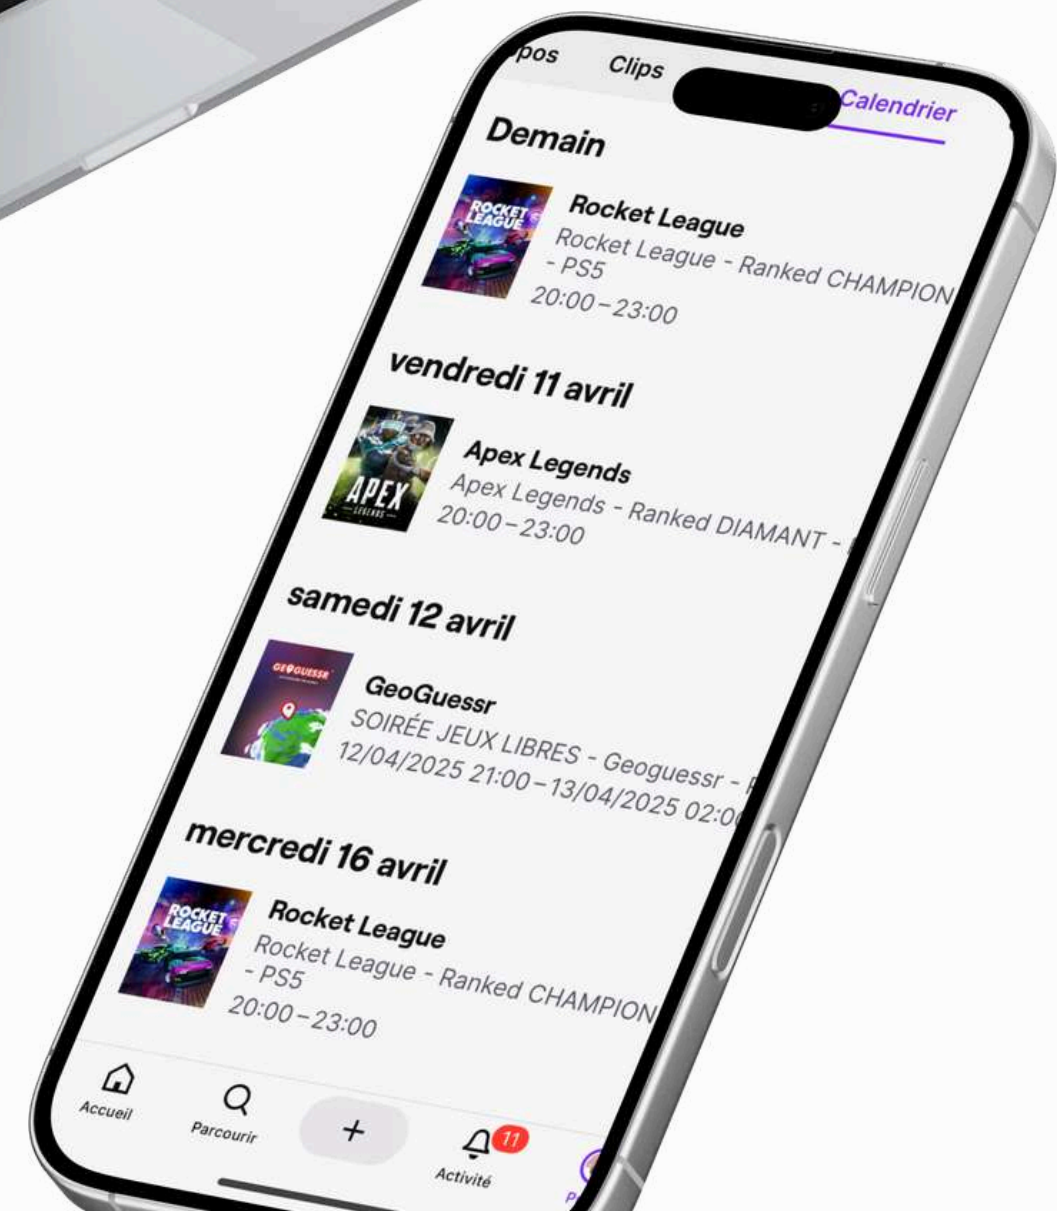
pos Clips Calendrier

Demain

ROCKET LEAGUE

Rocket League
Rocket League - Ranked CHAMPION - PS5
20:00 – 23:00

vendredi 11 avril

APEX LEGENDS

Apex Legends
Apex Legends - Ranked DIAMANT - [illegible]
20:00 – 23:00

samedi 12 avril

GEOGUESSR

GeoGuessr
SOIRÉE JEUX LIBRES - Geoguessr - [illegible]
12/04/2025 21:00 – 13/04/2025 02:0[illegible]

mercredi 16 avril

ROCKET LEAGUE

Rocket League
Rocket League - Ranked CHAMPION - PS5
20:00 – 23:00

Accueil
Parcourir
+
11
Activité
P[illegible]